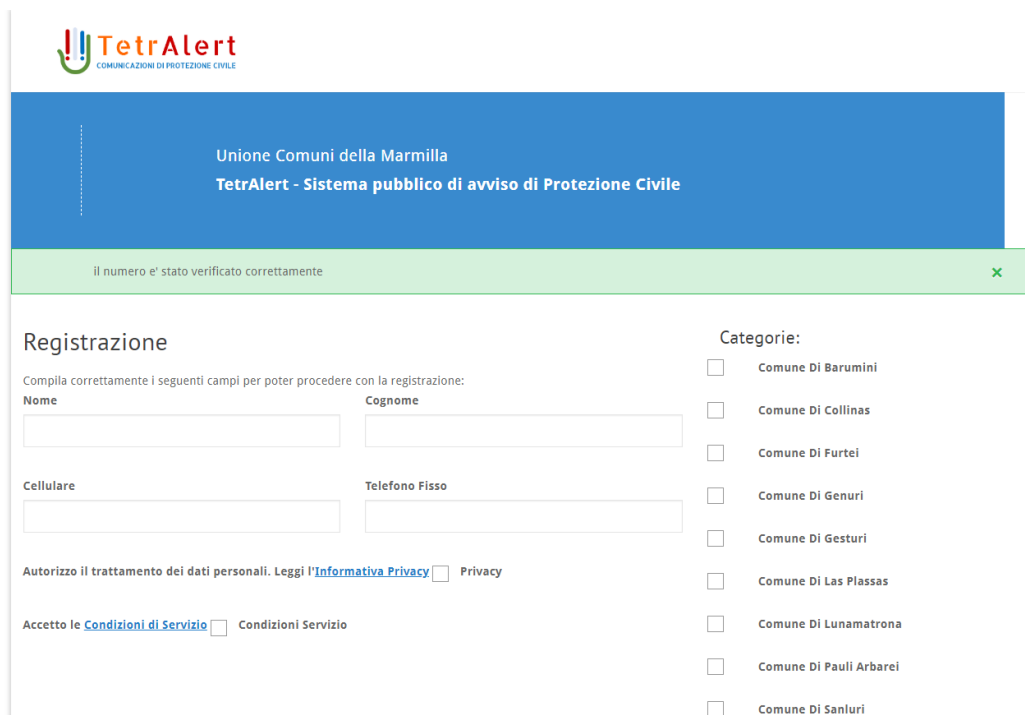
TetrAlert
COMUNICAZIONI DI PROTEZIONE CIVILE

Unione Comuni della Marmilla
TetrAlert - Sistema pubblico di avviso di Protezione Civile

il numero e' stato verificato correttamente ×

Registrazione

Compila correttamente i seguenti campi per poter procedere con la registrazione:

Nome

Cognome

Cellulare

Telefono Fisso

Autorizzo il trattamento dei dati personali. Leggi l'Informativa Privacy Privacy

Accetto le Condizioni di Servizio Condizioni Servizio

Categorie:

Comune Di Barumini

Comune Di Collinas

Comune Di Furtei

Comune Di Genuri

Comune Di Gesturi

Comune Di Las Plassas

Comune Di Lunamatrona

Comune Di Pauli Arbarei

Comune Di Sanluri